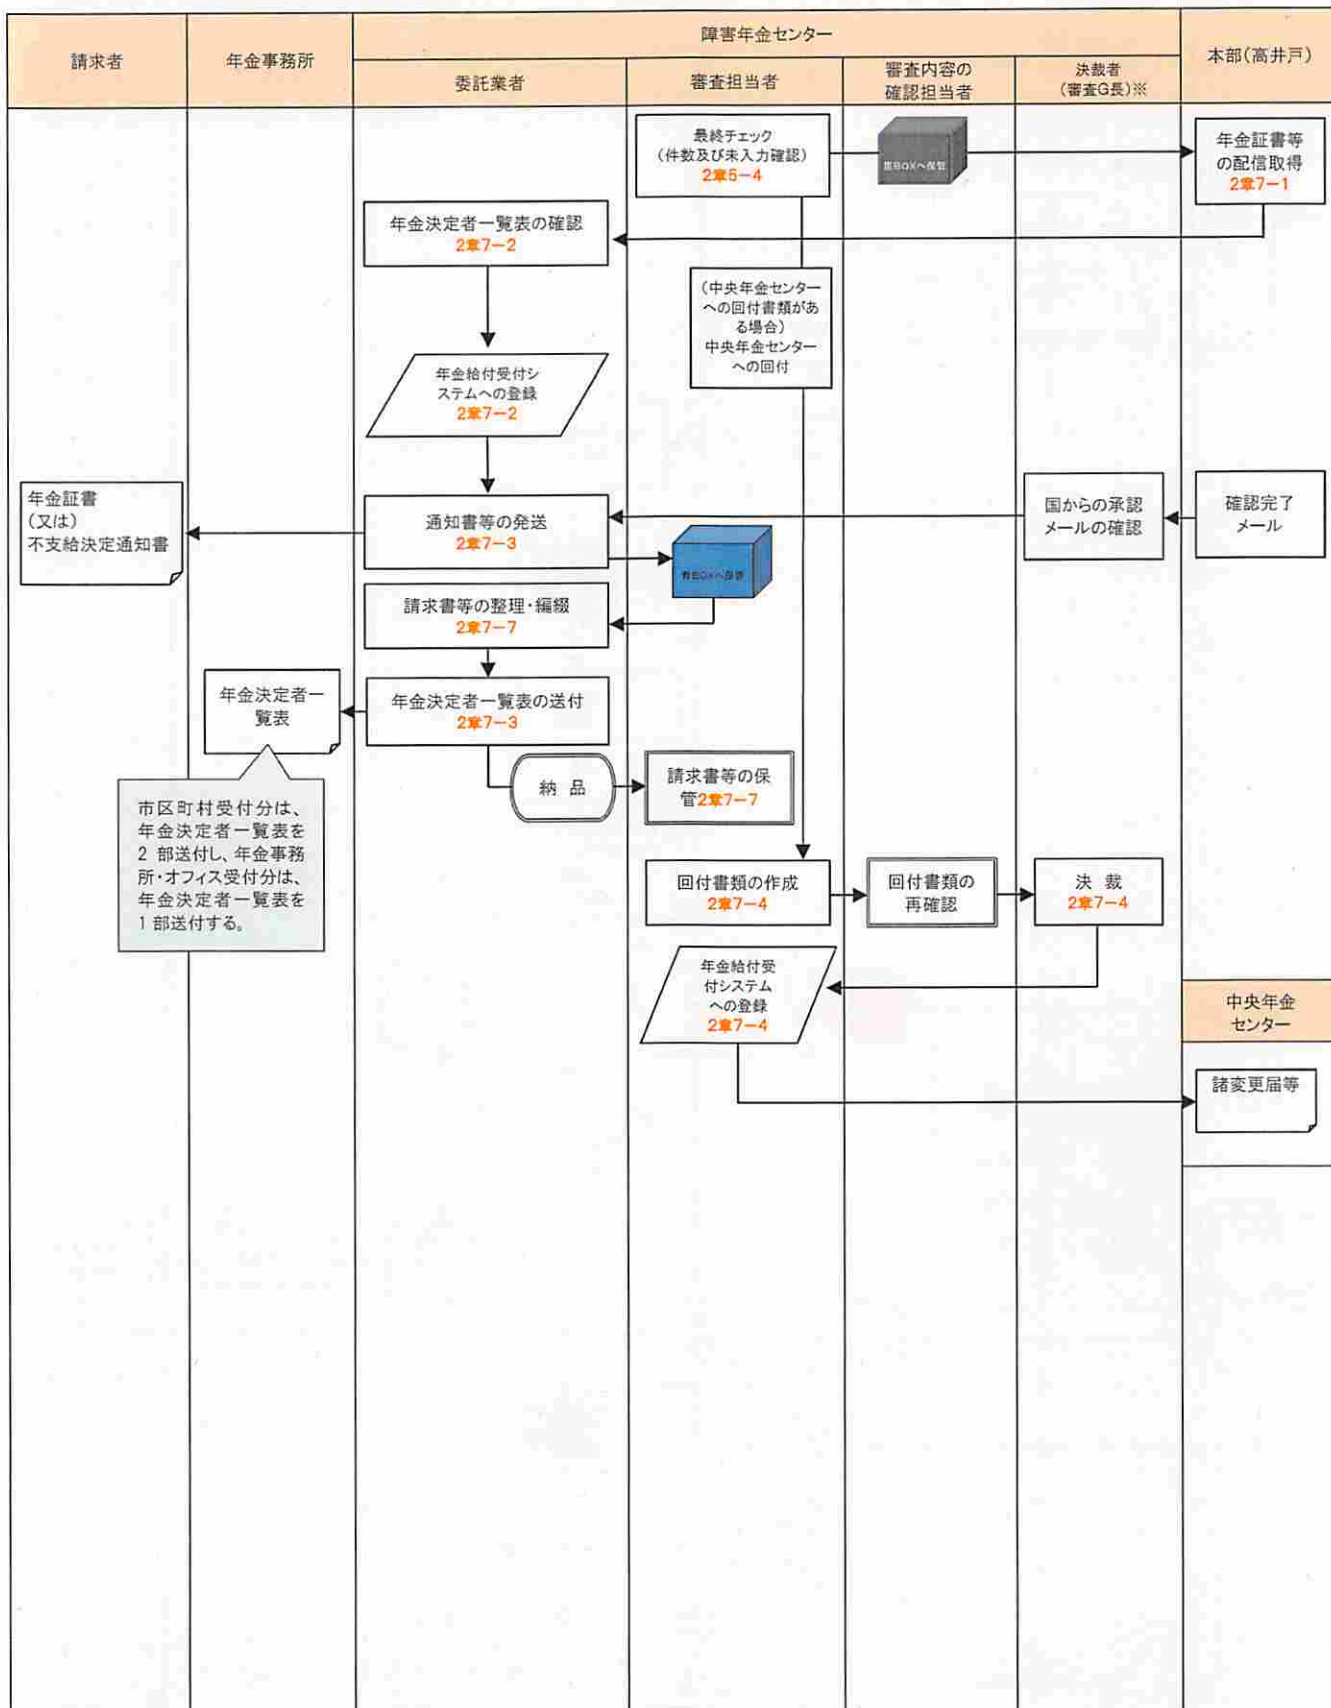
請求者

年金事務所

障害年金センター

委託業者

審査担当者

審査内容の確認担当者

決裁者（審査G長）※

本部（高井戸）

最終チェック（件数及び未入力確認）2章5−4

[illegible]

年金証書等の配信取得 2章7−1

年金決定者一覧表の確認 2章7−2

（中央年金センターへの回付書類がある場合）中央年金センターへの回付

年金給付受付システムへの登録 2章7−2

年金証書（又は）不支給決定通知書

通知書等の発送 2章7−3

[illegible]

国からの承認メールの確認

確認完了メール

請求書等の整理・編綴 2章7−7

年金決定者一覧表

年金決定者一覧表の送付 2章7−3

納 品

請求書等の保管2章7−7

市区町村受付分は、年金決定者一覧表を2 部送付し、年金事務所・オフィス受付分は、年金決定者一覧表を1 部送付する。

回付書類の作成 2章7−4

回付書類の再確認

決 裁 2章7−4

年金給付受付システムへの登録 2章7−4

中央年金センター

諸変更届等